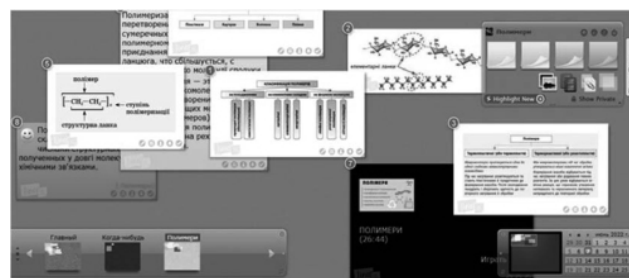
Полимериза перетворен сумеречн полімерн приєднанн ланцюга, що збільшується, з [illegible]

полімер

$-[CH_2-CH_2]_n-$ ступінь полімеризації

структурна ланка

По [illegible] полученных у довгі молек хімічними зв'язками.

Полимеры

Highlight New

Show Private

ПОЛІМЕРИ (26:44)

Главный

Когда-нибудь

Полимеры

Игра